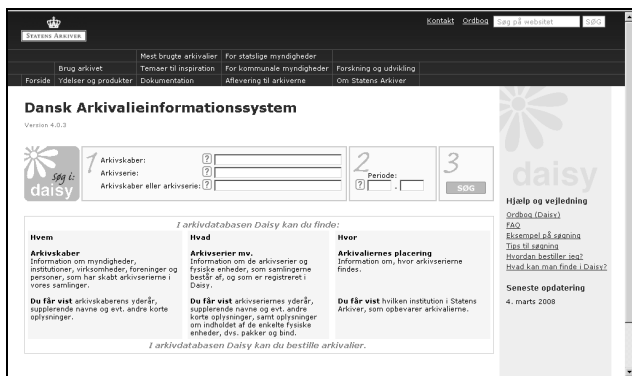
STATENS ARKIVER

Kontakt Ordbog Søg på websitet SØG

Mest brugte arkivalier | For statslige myndigheder
Brug arkivet | Temaer til inspiration | For kommunale myndigheder | Forskning og udvikling
Forside | Ydelser og produkter | Dokumentation | Aflevering til arkiverne | Om Statens Arkiver

Dansk Arkivalieinformationssystem

Version 4.0.3

Søg i: daisy

1 Arkivskaber: ?
Arkivserie: ?
Arkivskaber eller arkivserie: ?

2 Periode: ? -

3 SØG

I arkivdatabasen Daisy kan du finde:

Hvem

Arkivskaber
Information om myndigheder, institutioner, virksomheder, foreninger og personer, som har skabt arkivserierne i vores samlinger.

Du får vist arkivskaberens yderår, supplerende navne og evt. andre korte oplysninger.

Hvad

Arkivserier mv.
Information om de arkivserier og fysiske enheder, som samlingerne består af, og som er registreret i Daisy.

Du får vist arkivseriernes yderår, supplerende navne og evt. andre korte oplysninger, samt oplysning om indholdet af de enkelte fysiske enheder, dvs. pakker og bind.

Hvor

Arkivaliernes placering
Information om, hvor arkivserierne findes.

Du får vist hvilken institution i Statens Arkiver, som opbevarer arkivalierne.

I arkivdatabasen Daisy kan du bestille arkivalier.

daisy

Hjælp og vejledning
Ordbog (Daisy)
FAQ
Eksempel på søgning
Tips til søgning
Hvordan bestiller jeg?
Hvad kan man finde i Daisy?

Seneste opdatering
4. marts 2008